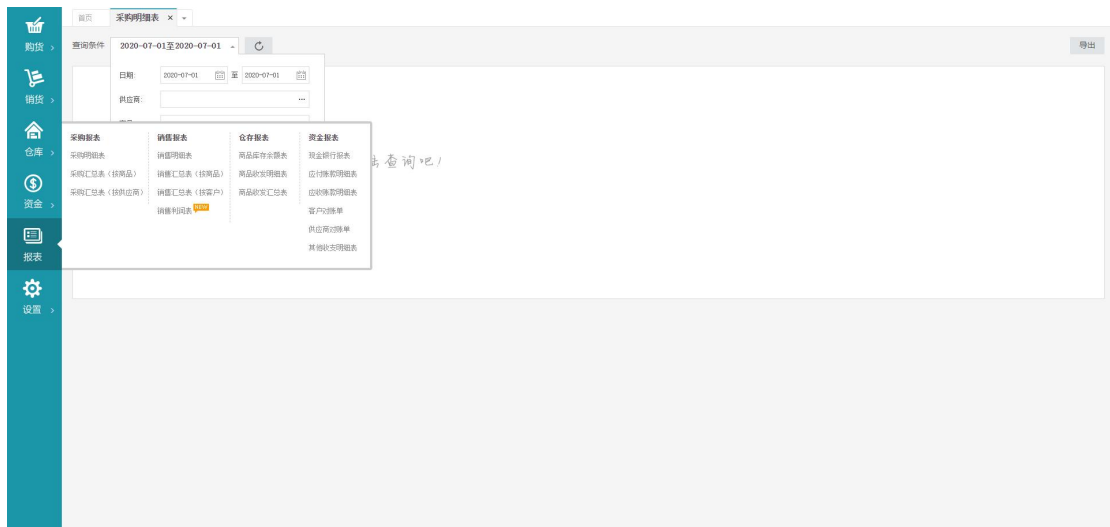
购货 ›
销货 ›
仓库 ›
资金 ›
报表
设置 ›

首页 采购明细表 × ▾

查询条件 2020-07-01至2020-07-01 ▴

导出

日期: 2020-07-01 至 2020-07-01
供应商: ···

采购报表
采购明细表
采购汇总表（按商品）
采购汇总表（按供应商）

销售报表
销售明细表
销售汇总表（按商品）
销售汇总表（按客户）
销售利润表 NEW

仓存报表
商品库存余额表
商品收发明细表
商品收发汇总表

资金报表
现金银行报表
应付账款明细表
应收账款明细表
客户对账单
供应商对账单
其他收支明细表

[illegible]击查询吧!